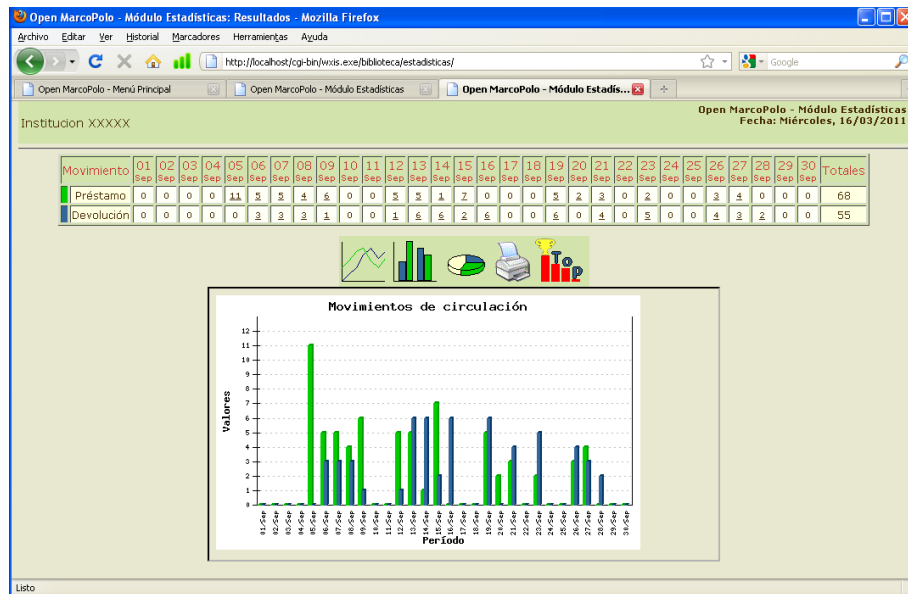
Open MarcoPolo - Módulo Estadísticas: Resultados - Mozilla Firefox

Archivo Editar Ver Historial Marcadores Herramientas Ayuda

http://localhost/cgi-bin/wxis.exe/biblioteca/estadisticas/

Google

Open MarcoPolo - Menú Principal | Open MarcoPolo - Módulo Estadísticas | Open MarcoPolo - Módulo Estadís...

Institucion XXXXX

Open MarcoPolo - Módulo Estadísticas
Fecha: Miércoles, 16/03/2011

| Movimiento | 01 Sep | 02 Sep | 03 Sep | 04 Sep | 05 Sep | 06 Sep | 07 Sep | 08 Sep | 09 Sep | 10 Sep | 11 Sep | 12 Sep | 13 Sep | 14 Sep | 15 Sep | 16 Sep | 17 Sep | 18 Sep | 19 Sep | 20 Sep | 21 Sep | 22 Sep | 23 Sep | 24 Sep | 25 Sep | 26 Sep | 27 Sep | 28 Sep | 29 Sep | 30 Sep | Totales |
|---|---|---|---|---|---|---|---|---|---|---|---|---|---|---|---|---|---|---|---|---|---|---|---|---|---|---|---|---|---|---|---|
| Préstamo | 0 | 0 | 0 | 0 | 11 | 5 | 5 | 4 | 6 | 0 | 0 | 5 | 5 | 1 | 7 | 0 | 0 | 0 | 5 | 2 | 3 | 0 | 2 | 0 | 0 | 3 | 4 | 0 | 0 | 0 | 68 |
| Devolución | 0 | 0 | 0 | 0 | 0 | 3 | 3 | 3 | 1 | 0 | 0 | 1 | 6 | 6 | 2 | 6 | 0 | 0 | 6 | 0 | 4 | 0 | 5 | 0 | 0 | 4 | 3 | 2 | 0 | 0 | 55 |

Movimientos de circulación

Valores

12 11 10 9 8 7 6 5 4 3 2 1 0

01/Sep 02/Sep 03/Sep 04/Sep 05/Sep 06/Sep 07/Sep 08/Sep 09/Sep 10/Sep 11/Sep 12/Sep 13/Sep 14/Sep 15/Sep 16/Sep 17/Sep 18/Sep 19/Sep 20/Sep 21/Sep 22/Sep 23/Sep 24/Sep 25/Sep 26/Sep 27/Sep 28/Sep 29/Sep 30/Sep

Período

Listo